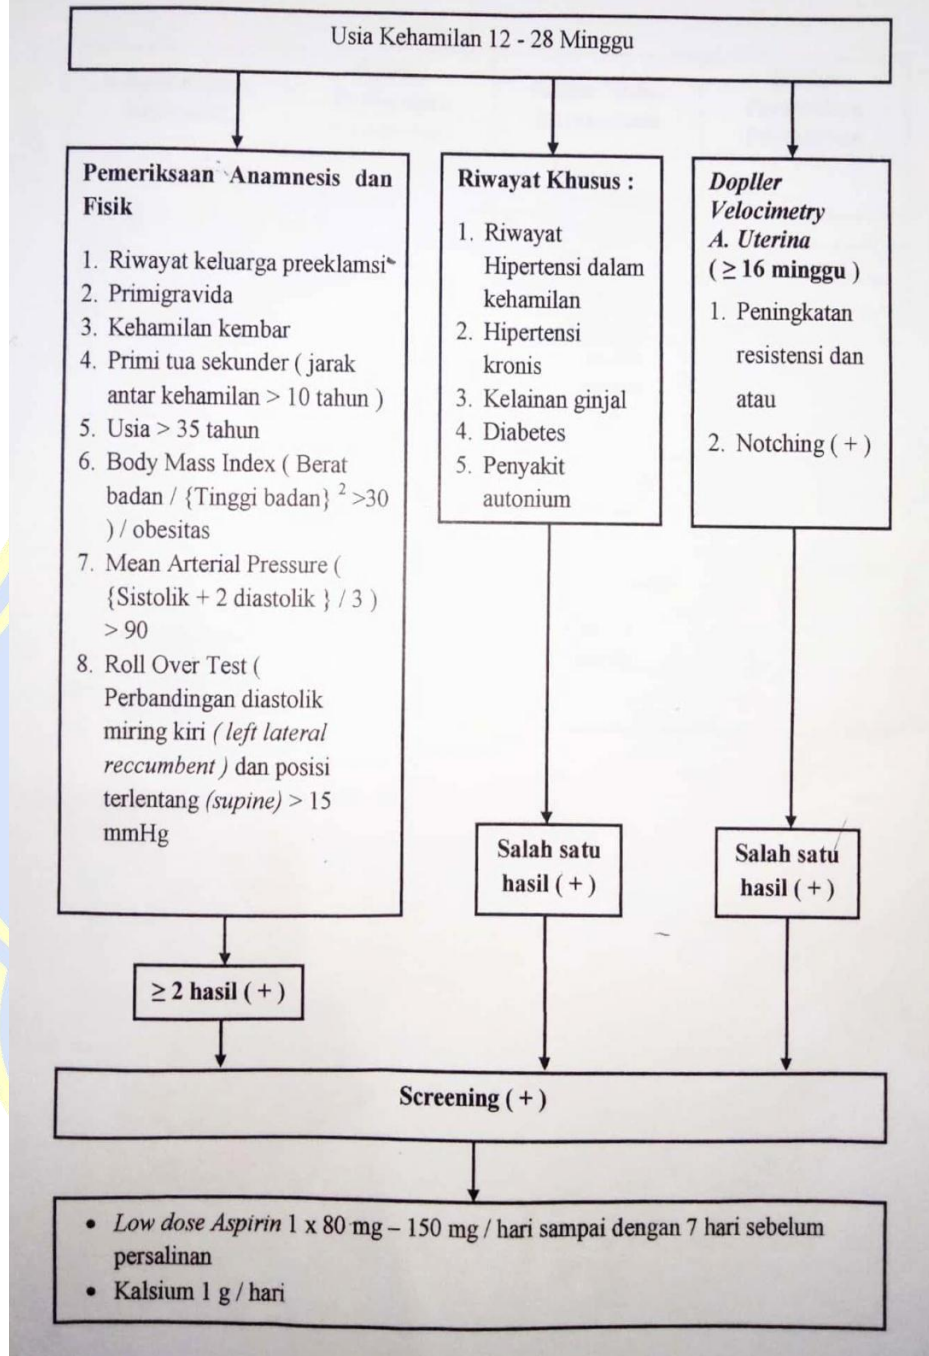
Usia Kehamilan 12 - 28 Minggu

Pemeriksaan Anamnesis dan Fisik

1. Riwayat keluarga preeklamsi
2. Primigravida
3. Kehamilan kembar
4. Primi tua sekunder ( jarak antar kehamilan > 10 tahun )
5. Usia > 35 tahun
6. Body Mass Index ( Berat badan / {Tinggi badan} $^2$ >30 ) / obesitas
7. Mean Arterial Pressure ( {Sistolik + 2 diastolik } / 3 ) > 90
8. Roll Over Test ( Perbandingan diastolik miring kiri ( left lateral reccumbent ) dan posisi terlentang (supine) > 15 mmHg

Riwayat Khusus :

1. Riwayat Hipertensi dalam kehamilan
2. Hipertensi kronis
3. Kelainan ginjal
4. Diabetes
5. Penyakit autonium

Dopller Velocimetry A. Uterina ( ≥ 16 minggu )

1. Peningkatan resistensi dan atau
2. Notching ( + )

≥ 2 hasil ( + )

Salah satu hasil ( + )

Salah satu hasil ( + )

Screening ( + )

• Low dose Aspirin 1 x 80 mg – 150 mg / hari sampai dengan 7 hari sebelum persalinan
• Kalsium 1 g / hari